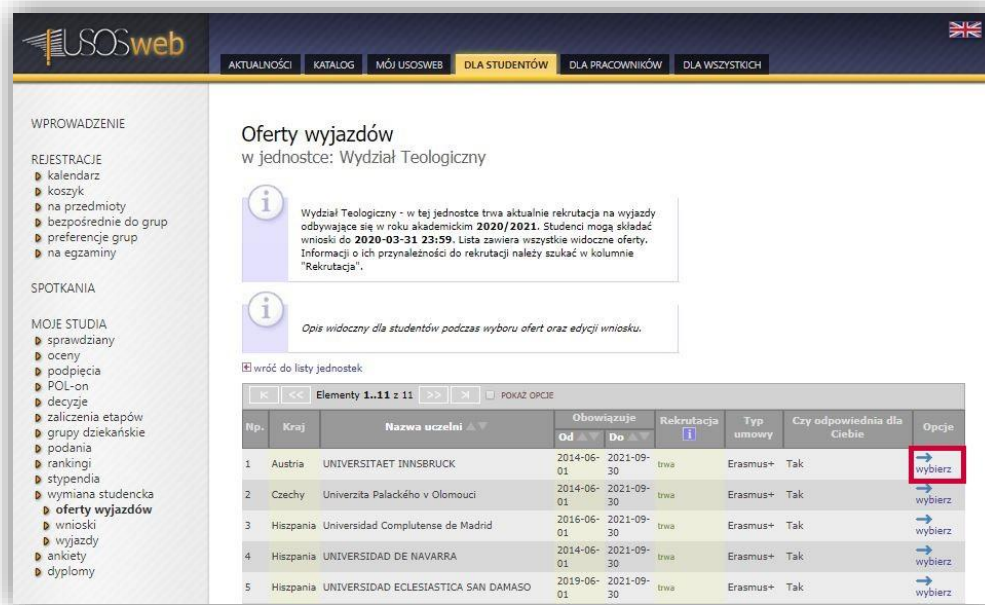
USOSweb

AKTUALNOŚCI KATALOG MÓJ USOSWEB DLA STUDENTÓW DLA PRACOWNIKÓW DLA WSZYSTKICH

WPROWADZENIE

REJESTRACJE
kalendarz
koszyk
na przedmioty
bezpośrednie do grup
preferencje grup
na egzaminy

SPOTKANIA

MOJE STUDIA
sprawdziany
oceny
podpięcia
POL-on
decyzje
zaliczenia etapów
grupy dziekańskie
podania
rankingi
stypendia
wymiana studencka
oferty wyjazdów
wnioski
wyjazdy
ankiety
dyplomy

Oferty wyjazdów
w jednostce: Wydział Teologiczny

Wydział Teologiczny - w tej jednostce trwa aktualnie rekrutacja na wyjazdy odbywające się w roku akademickim **2020/2021**. Studenci mogą składać wnioski do **2020-03-31 23:59**. Lista zawiera wszystkie widoczne oferty. Informacji o ich przynależności do rekrutacji należy szukać w kolumnie "Rekrutacja".

Opis widoczny dla studentów podczas wyboru ofert oraz edycji wniosku.

wróć do listy jednostek

Elementy 1..11 z 11 POKAŻ OPCJE

| Nr. | Kraj | Nazwa uczelni | Obowiązuje Od | Obowiązuje Do | Rekrutacja | Typ umowy | Czy odpowiednia dla Ciebie | Opcje |
|---|---|---|---|---|---|---|---|---|
| 1 | Austria | UNIVERSITAET INNSBRUCK | 2014-06-01 | 2021-09-30 | trwa | Erasmus+ | Tak | wybierz |
| 2 | Czechy | Univerzita Palackého v Olomouci | 2014-06-01 | 2021-09-30 | trwa | Erasmus+ | Tak | wybierz |
| 3 | Hiszpania | Universidad Complutense de Madrid | 2016-06-01 | 2021-09-30 | trwa | Erasmus+ | Tak | wybierz |
| 4 | Hiszpania | UNIVERSIDAD DE NAVARRA | 2014-06-01 | 2021-09-30 | trwa | Erasmus+ | Tak | wybierz |
| 5 | Hiszpania | UNIVERSIDAD ECLESIASTICA SAN DAMASO | 2019-06-01 | 2021-09-30 | trwa | Erasmus+ | Tak | wybierz |